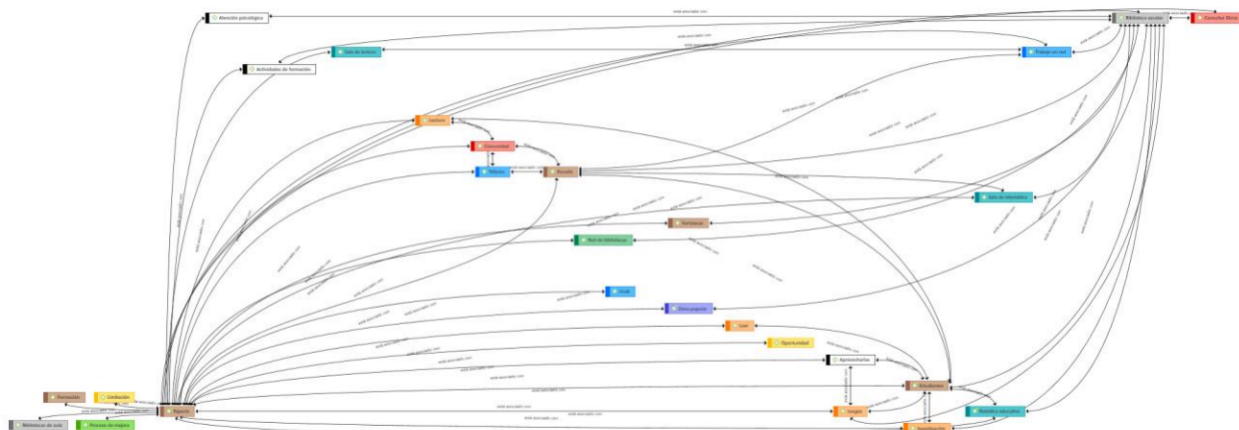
Atención psicológica
Biblioteca escolar
Consultar libros
Actividades de formación
Sala de lectura
Trabajo en red
Lectura
Diversidad
Difusión
Escuela
Sala de informática
Tertulias
Red de bibliotecas
Ocio
Doce pasos
Leer
Oportunidad
Aprovecharlas
Estudiantes
Formación
Unificación
Espacio
Juegos
Biblioteca educativa
Bibliotecas de aula
Proceso de mejora
Socialización